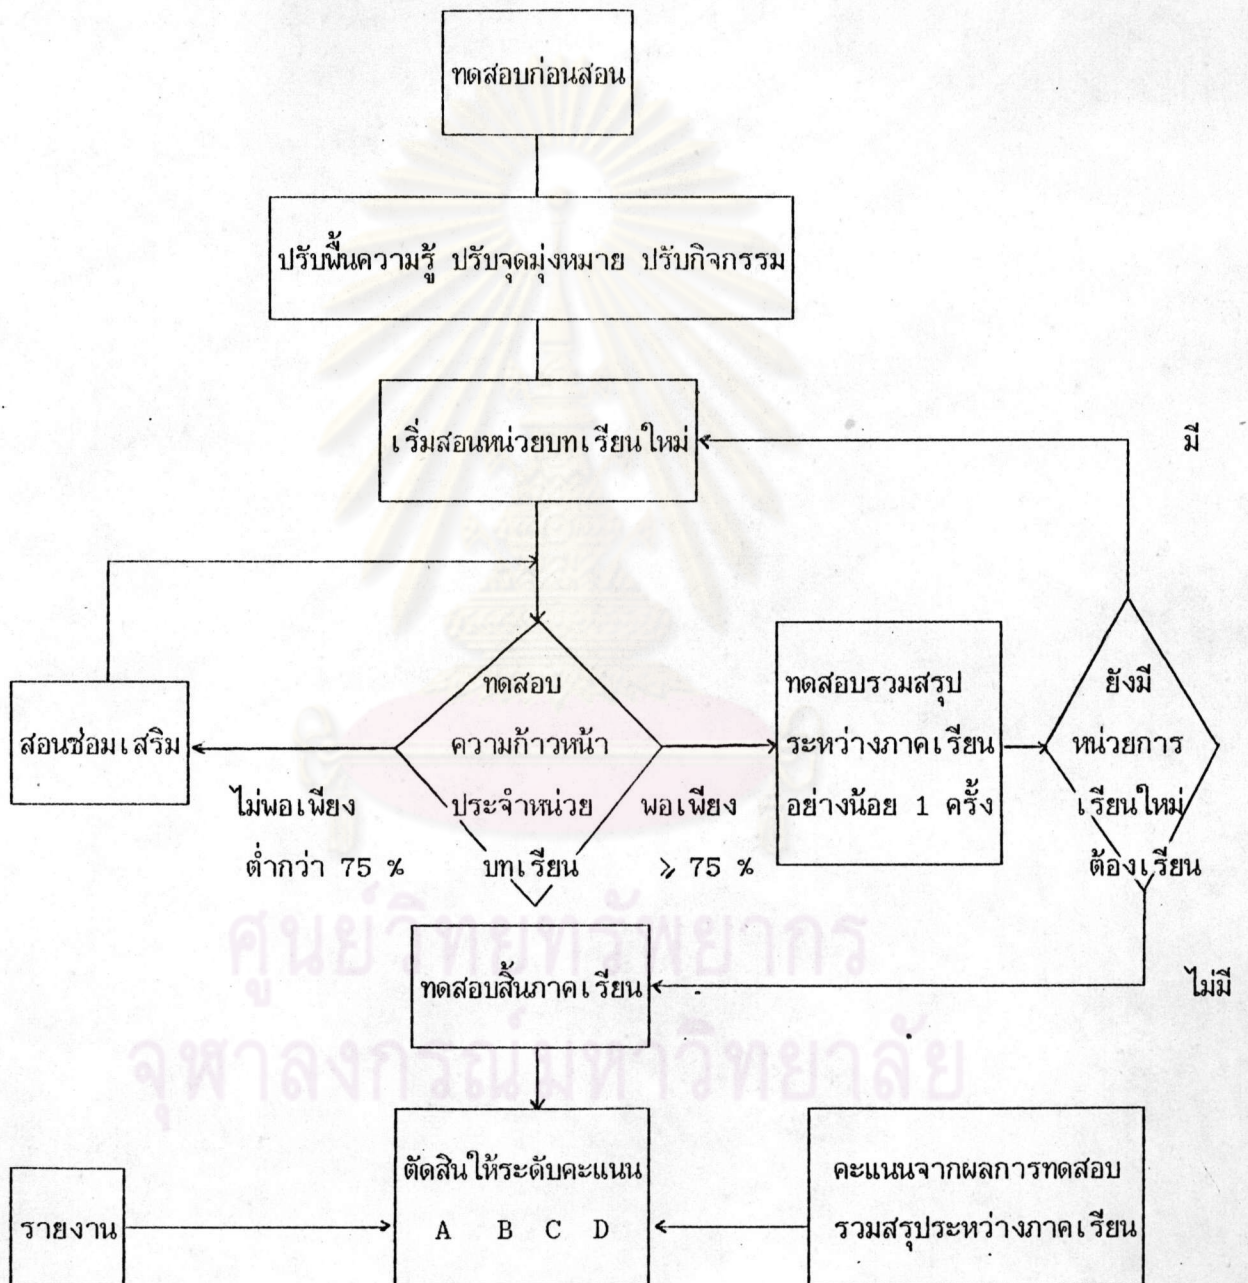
ทดสอบก่อนสอน

ปรับพื้นความรู้ ปรับจุดมุ่งหมาย ปรับกิจกรรม

เริ่มสอนหน่วยบทเรียนใหม่

มี

สอนซ่อมเสริม

ทดสอบ ความก้าวหน้า ประจำหน่วย บทเรียน

ไม่พอเพียง ต่ำกว่า 75 %

พอเพียง $\geqslant$ 75 %

ทดสอบรวมสรุป ระหว่างภาคเรียน อย่างน้อย 1 ครั้ง

ยังมี หน่วยการ เรียนใหม่ ต้องเรียน

ศูนย์วิทยทรัพยากร

ทดสอบสิ้นภาคเรียน

ไม่มี

จุฬาลงกรณ์มหาวิทยาลัย

รายงาน

ตัดสินให้ระดับคะแนน A B C D

คะแนนจากผลการทดสอบ รวมสรุประหว่างภาคเรียน